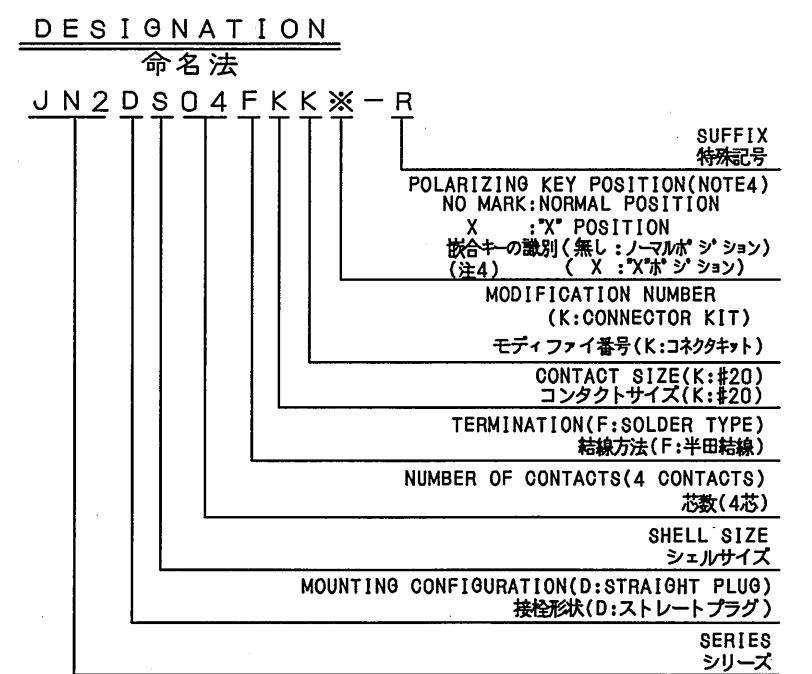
DESIGNATION
命名法
JN2DS04FKK※-R

SUFFIX
特殊記号

POLARIZING KEY POSITION(NOTE4)
NO MARK:NORMAL POSITION
X :"X" POSITION
嵌合キーの識別(無し:ノーマルポジション)
(注4) ( X :"X"ポジション)

MODIFICATION NUMBER
(K:CONNECTOR KIT)
モディファイ番号(K:コネクタキット)

CONTACT SIZE(K:#20)
コンタクトサイズ(K:#20)

TERMINATION(F:SOLDER TYPE)
結線方法(F:半田結線)

NUMBER OF CONTACTS(4 CONTACTS)
芯数(4芯)

SHELL SIZE
シェルサイズ

MOUNTING CONFIGURATION(D:STRAIGHT PLUG)
接栓形状(D:ストレートプラグ)

SERIES
シリーズ